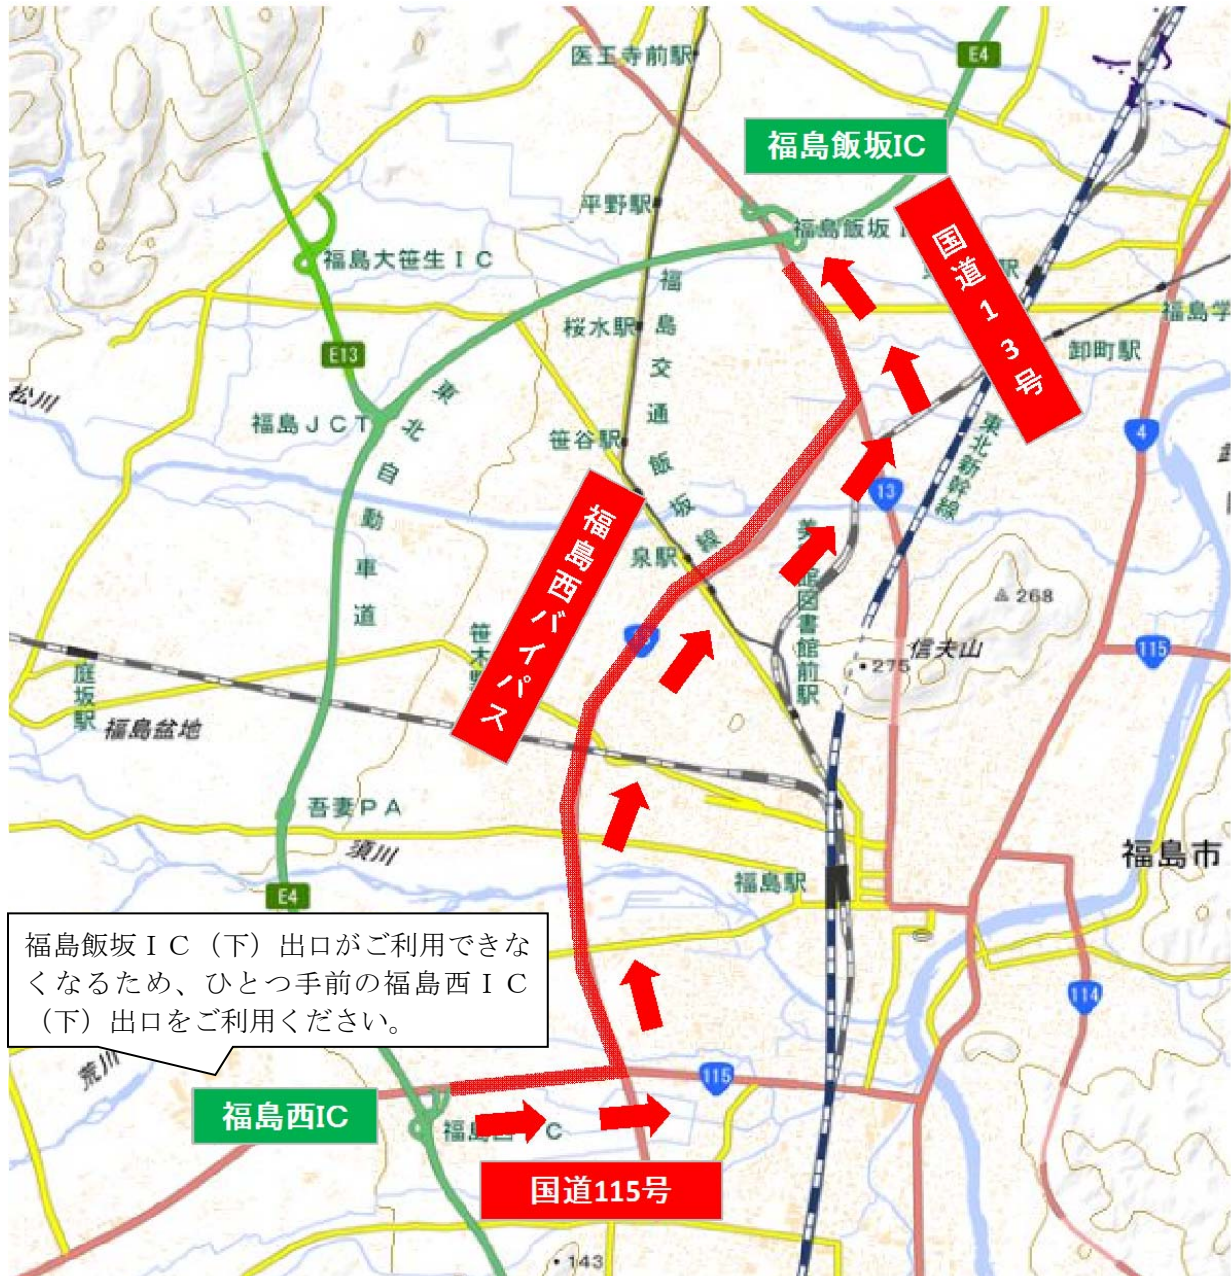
医王寺前駅

E4

福島飯坂IC

平野駅

福島飯坂

国道13号

福島大笹生IC

福島交通飯坂線

福島学

桜水駅

卸町駅

E13

松川

福島JCT

東北自動車道

笹谷駅

東北新幹線

4

13

福島西バイパス

泉駅

美術図書館前駅

268

笹木野

信夫山

275

115

庭坂駅

福島盆地

吾妻PA

須川

福島市

福島駅

E4

福島飯坂IC（下）出口がご利用できなくなるため、ひとつ手前の福島西IC（下）出口をご利用ください。

荒川

114

福島西IC

115

福島西IC

国道115号

143